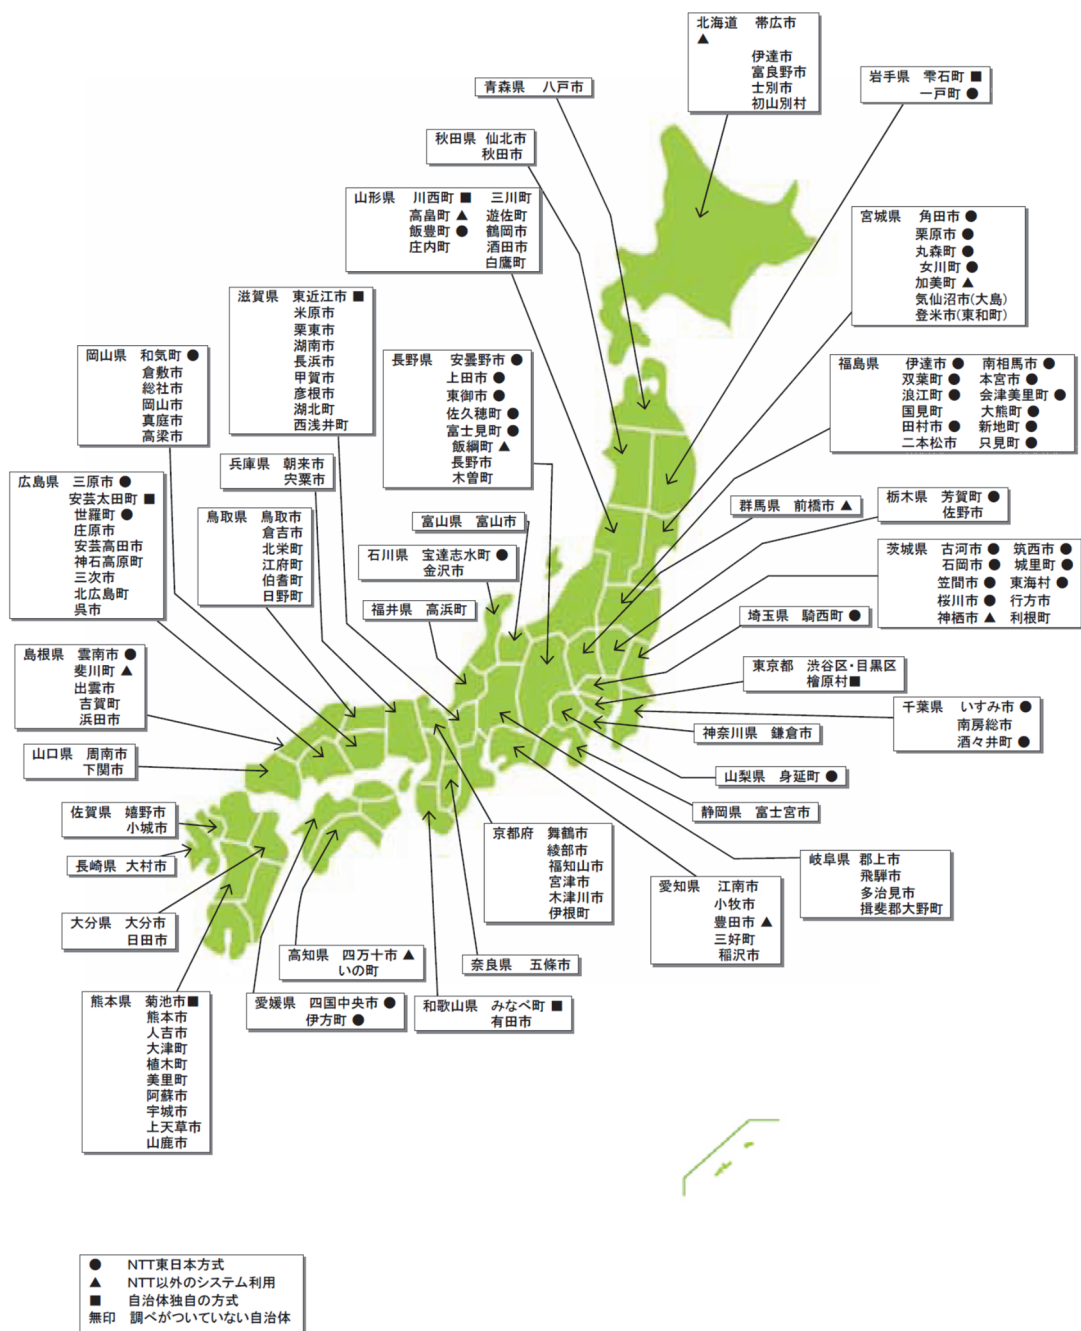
北海道 ▲ 帯広市
伊達市
富良野市
士別市
初山別村

青森県 八戸市

岩手県 雫石町 ■
一戸町 ●

秋田県 仙北市
秋田市

山形県 川西町 ■
高畠町 ▲
飯豊町 ●
庄内町
三川町
遊佐町
鶴岡市
酒田市
白鷹町

宮城県 角田市 ●
栗原市 ●
丸森町 ●
女川町 ●
加美町 ▲
気仙沼市(大島)
登米市(東和町)

滋賀県 東近江市 ■
米原市
栗東市
湖南市
長浜市
甲賀市
彦根市
湖北町
西浅井町

岡山県 和気町 ●
倉敷市
総社市
岡山市
真庭市
高梁市

長野県 安曇野市 ●
上田市 ●
東御市 ●
佐久穂町 ●
富士見町 ●
飯綱町 ▲
長野市
木曽町

福島県 伊達市 ●
双葉町 ●
浪江町 ●
国見町
田村市 ●
二本松市
南相馬市 ●
本宮市 ●
会津美里町 ●
大熊町 ●
新地町 ●
只見町 ●

兵庫県 朝来市
宍粟市

広島県 三原市 ●
安芸太田町 ■
世羅町 ●
庄原市
安芸高田市
神石高原町
三次市
北広島町
呉市

鳥取県 鳥取市
倉吉市
北栄町
江府町
伯耆町
日野町

富山県 富山市

群馬県 前橋市 ▲

栃木県 芳賀町 ●
佐野市

石川県 宝達志水町 ●
金沢市

茨城県 古河市 ●
石岡市 ●
笠間市 ●
桜川市 ●
神栖市 ▲
筑西市 ●
城里町 ●
東海村 ●
行方市
利根町

福井県 高浜町

埼玉県 騎西町 ●

島根県 雲南市 ●
斐川町 ▲
出雲市
吉賀町
浜田市

東京都 渋谷区・目黒区
檜原村■

千葉県 いすみ市 ●
南房総市
酒々井町 ●

山口県 周南市
下関市

神奈川県 鎌倉市

山梨県 身延町 ●

佐賀県 嬉野市
小城市

静岡県 富士宮市

長崎県 大村市

京都府 舞鶴市
綾部市
福知山市
宮津市
木津川市
伊根町

岐阜県 郡上市
飛騨市
多治見市
揖斐郡大野町

愛知県 江南市
小牧市
豊田市 ▲
三好町
稲沢市

大分県 大分市
日田市

高知県 四万十市 ▲
いの町

奈良県 五條市

熊本県 菊池市■
熊本市
人吉市
大津町
植木町
美里町
阿蘇市
宇城市
上天草市
山鹿市

愛媛県 四国中央市 ●
伊方町 ●

和歌山県 みなべ町 ■
有田市

● NTT東日本方式
▲ NTT以外のシステム利用
■ 自治体独自の方式
無印 調べがついていない自治体